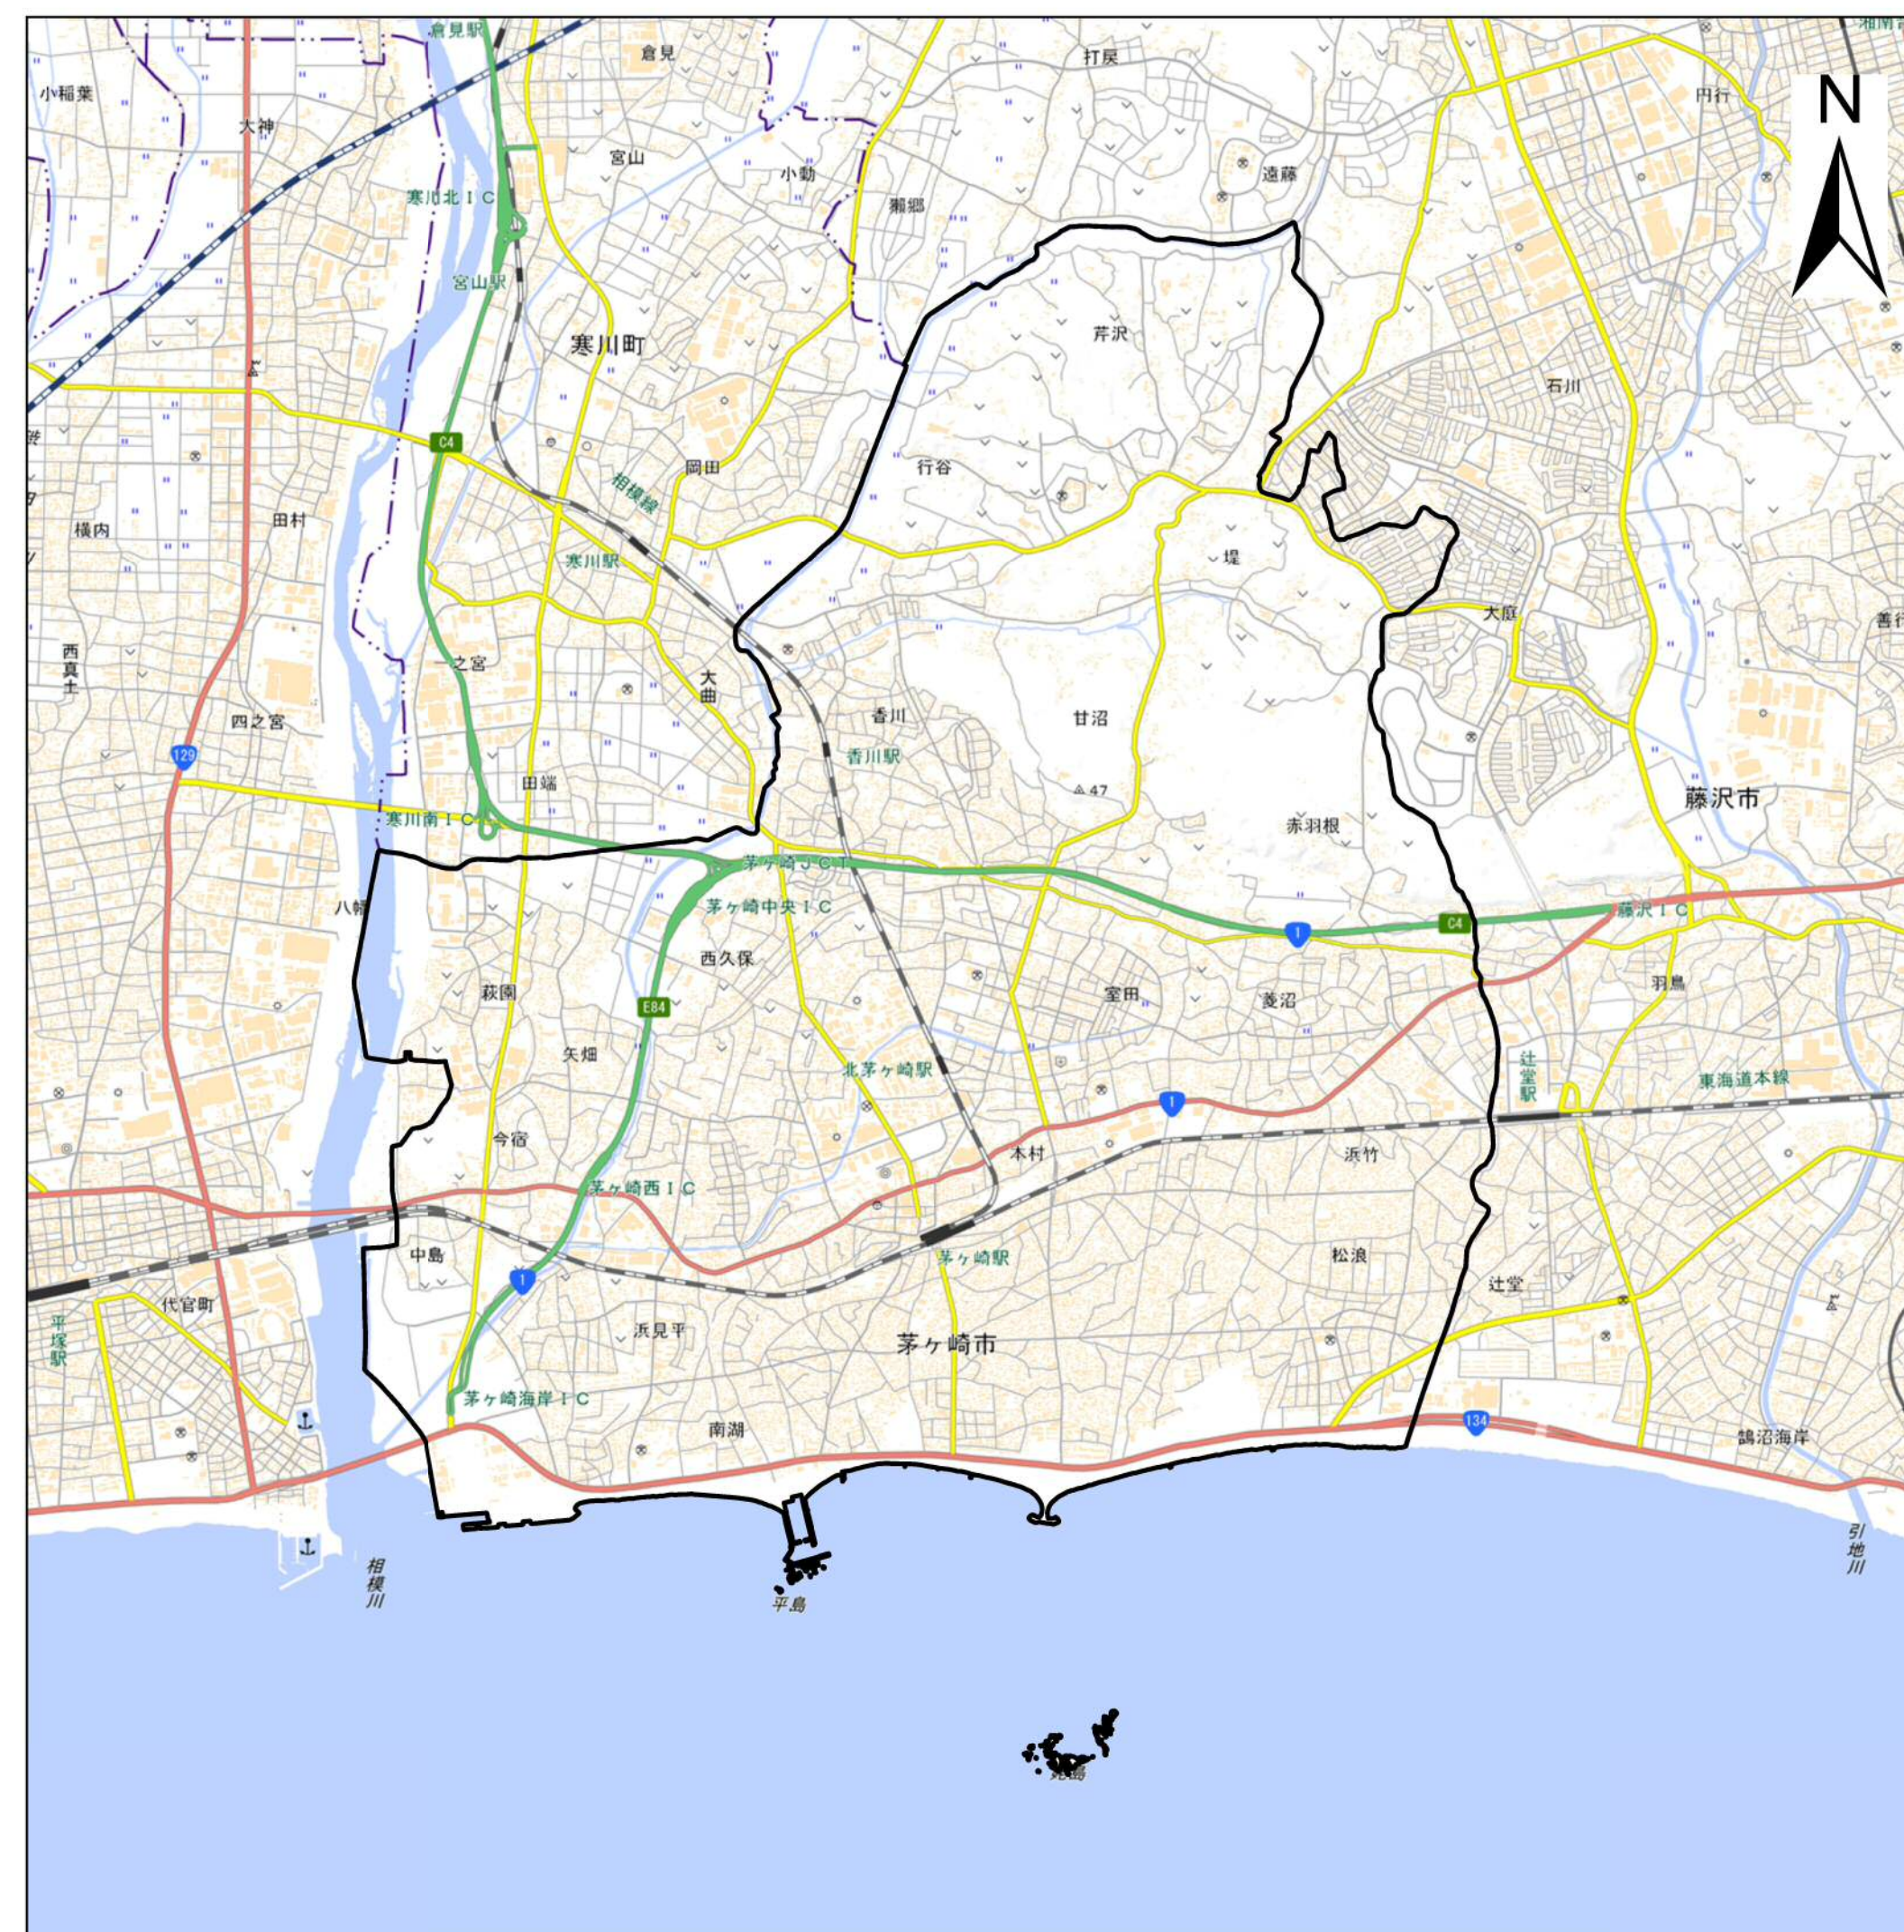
N

倉見駅
倉見
打戻
湘南台
小稲葉
大神
円行
宮山
小動
遠藤
寒川北ＩＣ
獺郷
宮山駅
寒川町
芹沢
石川
C4
岡田
行谷
相模線
田村
横内
寒川駅
堤
大庭
善行
西真土
一之宮
大曲
香川
甘沼
四之宮
129
香川駅
田端
47
藤沢市
寒川南ＩＣ
赤羽根
茅ヶ崎ＪＣＴ
八幡
茅ヶ崎中央ＩＣ
1
C4
藤沢ＩＣ
西久保
萩園
室田
菱沼
羽鳥
E84
矢畑
北茅ヶ崎駅
辻堂駅
東海道本線
1
今宿
本村
浜竹
茅ヶ崎西ＩＣ
中島
茅ヶ崎駅
松浪
1
代官町
辻堂
平塚駅
浜見平
茅ヶ崎市
茅ヶ崎海岸ＩＣ
134
南湖
鵠沼海岸
相模川
平島
引地川
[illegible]